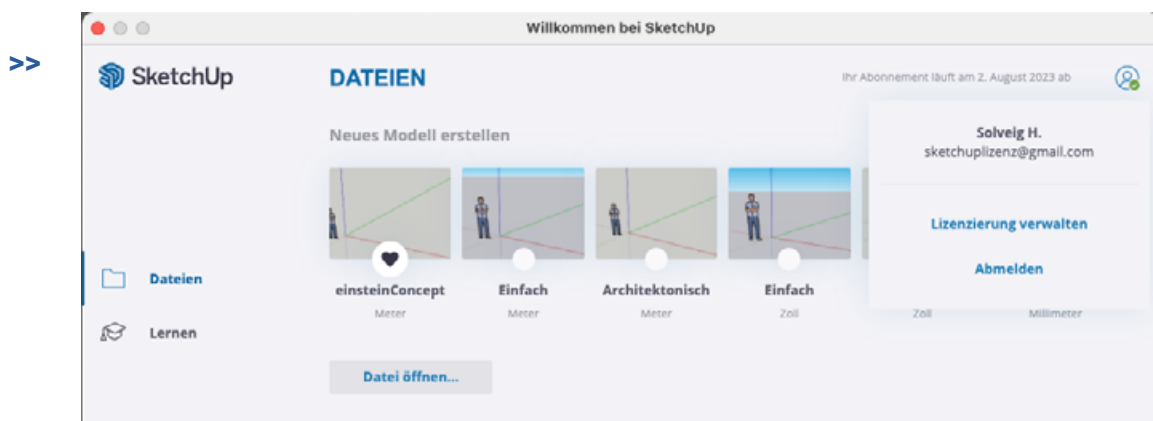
>>

Willkommen bei SketchUp

SketchUp

DATEIEN

Ihr Abonnement läuft am 2. August 2023 ab

Neues Modell erstellen

Solveig H.
sketchuplizenz@gmail.com

Lizenzierung verwalten

Abmelden

einsteinConcept
Meter

Einfach
Meter

Architektonisch
Meter

Einfach
Zoll

Zoll

Millimeter

Dateien

Lernen

Datei öffnen...